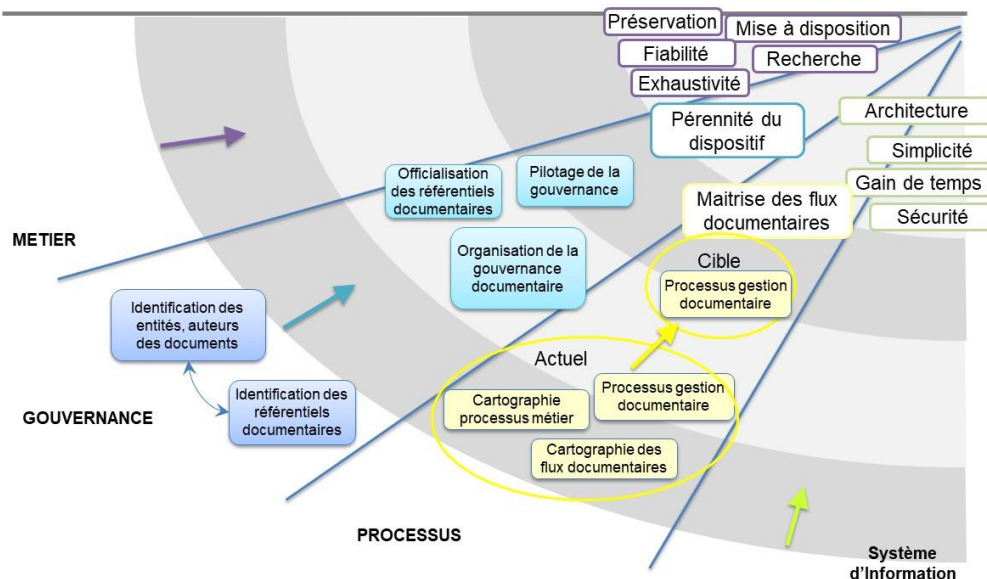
Préservation
Mise à disposition
Fiabilité
Recherche
Exhaustivité
Pérennité du dispositif
Architecture
Simplicité
Gain de temps
Sécurité
Maitrise des flux documentaires
Officialisation des référentiels documentaires
Pilotage de la gouvernance
METIER
Organisation de la gouvernance documentaire
Cible
Processus gestion documentaire
Identification des entités, auteurs des documents
Actuel
Identification des référentiels documentaires
Cartographie processus métier
Processus gestion documentaire
GOUVERNANCE
Cartographie des flux documentaires
PROCESSUS
Système d'Information